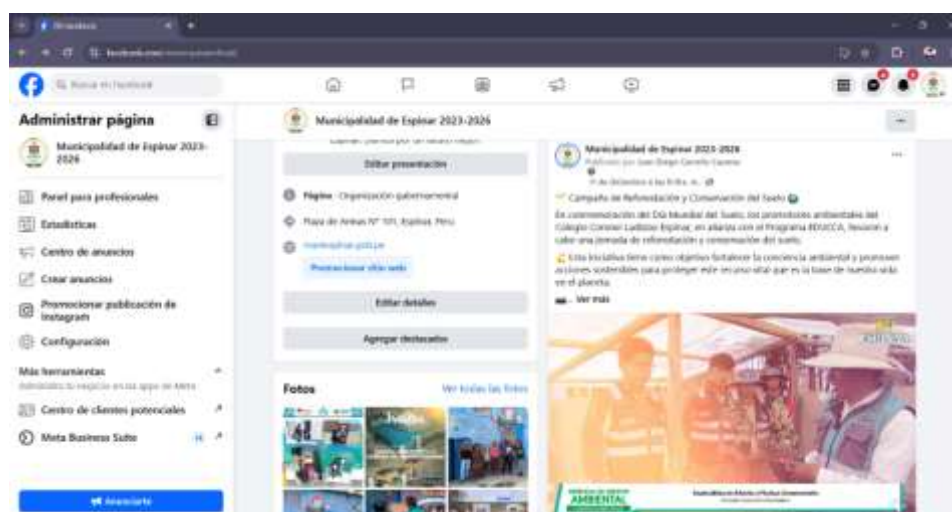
Administrar página

Municipalidad de Espinar 2023-2026

Panel para profesionales

Estadísticas

Centro de anuncios

Crear anuncios

Promocionar publicación de Instagram

Configuración

Más herramientas

Administra tu negocio en las apps de Meta

Centro de clientes potenciales

Meta Business Suite

Anunciarte

Municipalidad de Espinar 2023-2026

Editar presentación

Página · Organización gubernamental

Plaza de Armas N° 101, Espinar, Peru

Promocionar sitio web

Editar detalles

Agregar destacados

Fotos

Ver todas las fotos

Municipalidad de Espinar 2023-2026

Publicado por Juan Diego Carrillo Cayetano

Campaña de Reforestación y Conservación del Suelo

En conmemoración del Día Mundial del Suelo, los promotores ambientales del Colegio Coronel Ladislao Espinar, en alianza con el Programa EDUCCA, llevaron a cabo una jornada de reforestación y conservación del suelo.

Esta iniciativa tiene como objetivo fortalecer la conciencia ambiental y promover acciones sostenibles para proteger este recurso vital que es la base de nuestra vida en el planeta.

... Ver más

AMBIENTAL